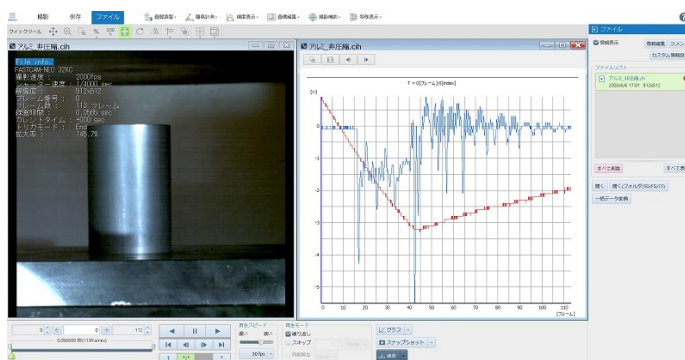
撮影　保存　ファイル

画像調整　計測　補正表示　画像編集　撮影補助　拡張表示

クイックツール

アルミ_非圧縮.cih

File info
FASTCAM NEO 32KC
撮影速度 : 2000fps
シャッター速度 : 1/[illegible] sec
解像度 : 512x512
フレーム番号 : 0
フレーム数 : 113 フレーム
収録時間 : 0.056 sec
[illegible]タイム : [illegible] sec
トリガモード : End
拡大率 : 145.7%

アルミ_非圧縮.cih

T = 0[フレーム]0[msec]

[V]

0

-1

-2

-3

-4

-5

0 10 20 30 40 50 60 70 80 90 100

[フレーム]

0　0　113

0.056000 秒(113frames)

再生スピード

遅い　速い

30fps

再生モード

繰り返し

スキップ

グラフ

スナップショット

保存

ファイル

情報表示

情報編集　コメント

カスタム情報設定

ファイルリスト

アルミ_非圧縮.cih
2000fps 17:01 512x512

すべて削除　すべて表示

開く　開く(フォルダ)　SD/FS(V)

一括データ変換